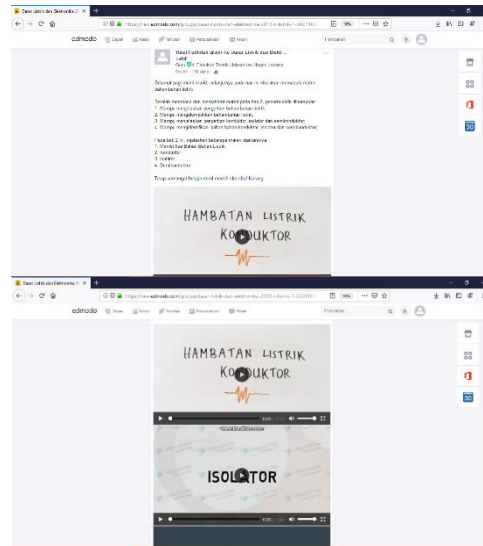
Dasar Listrik dan Elektronika 2(

https://new.edmodo.com/groups/dasar-listrik-dan-elektronika-2019-tkj-tab-1-3021...

edmodo   Depan   Kelas   Temukan   Perpustakaan   Pesan

Pencarian

Nasuf Fakhrian desain ke Dasar Listrik dan Elektro...
Lebih
Guru Catatan Teknik Jaringan Akses Umum
Sabtu · 19 dilihat

Selamat pagi anak-anak, sekarang pada hari ini kita akan mempelajari materi bahan-bahan listrik.

Setelah membaca dan menyimak materi pada KD 2, peserta didik diharapkan:
1. Mampu mengetahui pengertian bahan-bahan listrik.
2. Mampu mengidentifikasi bahan-bahan listrik.
3. Mampu menjelaskan pengertian konduktor, isolator dan semikonduktor.
4. Mampu mengidentifikasi bahan-bahan konduktor, isolator dan semikonduktor.

Pada KD 2 ini terdapat beberapa materi diantaranya:
1. Macam-Macam Bahan Listrik
2. Konduktor
3. Isolator
4. Semikonduktor

Tetap semangat belajar meskipun dari rumah

HAMBATAN LISTRIK
KONDUKTOR

Dasar Listrik dan Elektronika 2(

https://new.edmodo.com/groups/dasar-listrik-dan-elektronika-2019-tkj-tab-1-3021...

edmodo   Depan   Kelas   Temukan   Perpustakaan   Pesan

Pencarian

HAMBATAN LISTRIK
KONDUKTOR

ISOLATOR